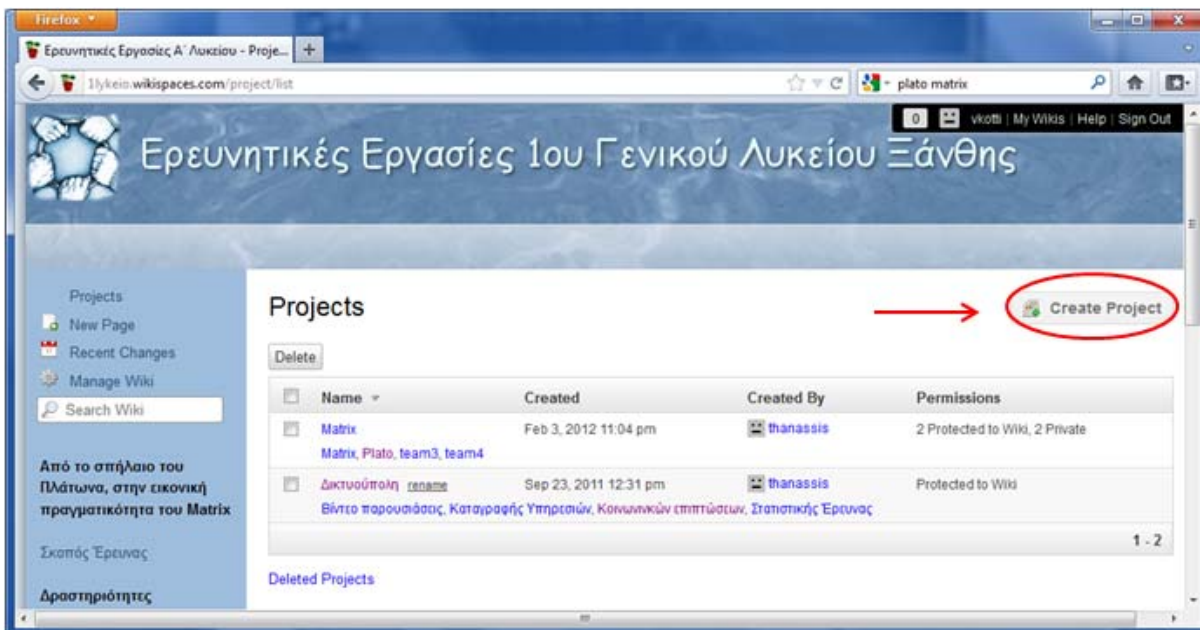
Firefox

Ερευνητικές Εργασίες Α΄ Λυκείου - Proje... +

1lykeio.wikispaces.com/project/list

plato matrix

0 vkotti | My Wikis | Help | Sign Out

Ερευνητικές Εργασίες 1ου Γενικού Λυκείου Ξάνθης

Projects
New Page
Recent Changes
Manage Wiki
Search Wiki

Από το σπήλαιο του Πλάτωνα, στην εικονική πραγματικότητα του Matrix

Σκοπός Έρευνας

Δραστηριότητες

Projects

Create Project

Delete

| | Name | Created | Created By | Permissions |
|---|---|---|---|---|
| | Matrix<br>Matrix, Plato, team3, team4 | Feb 3, 2012 11:04 pm | thanassis | 2 Protected to Wiki, 2 Private |
| | Δικτυούπολη rename<br>Βίντεο παρουσιάσεις, Καταγραφής Υπηρεσιών, Κοινωνικών επιπτώσεων, Στατιστικής Έρευνας | Sep 23, 2011 12:31 pm | thanassis | Protected to Wiki |

1 - 2

Deleted Projects